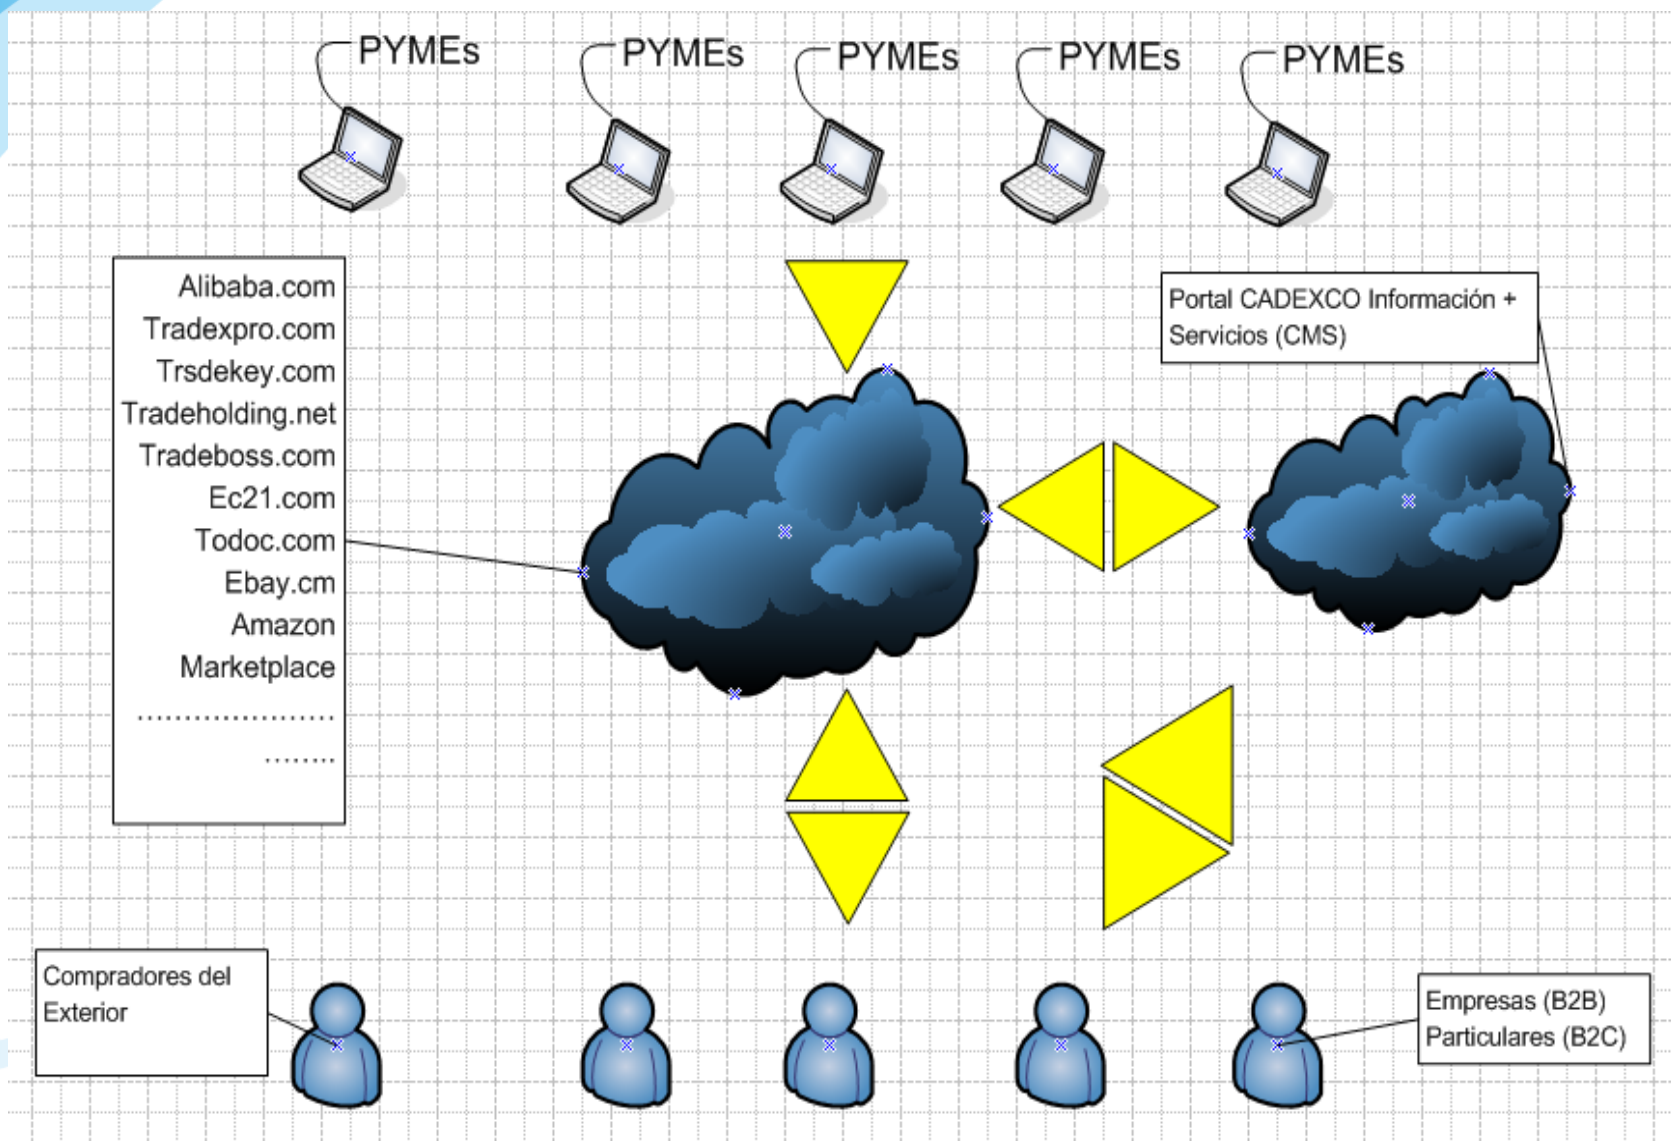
PYMEs PYMEs PYMEs PYMEs PYMEs

Alibaba.com
Tradexpro.com
Trsdekey.com
Tradeholding.net
Tradeboss.com
Ec21.com
Todoc.com
Ebay.cm
Amazon
Marketplace
......................
........

Portal CADEXCO Información + Servicios (CMS)

Compradores del Exterior

Empresas (B2B)
Particulares (B2C)